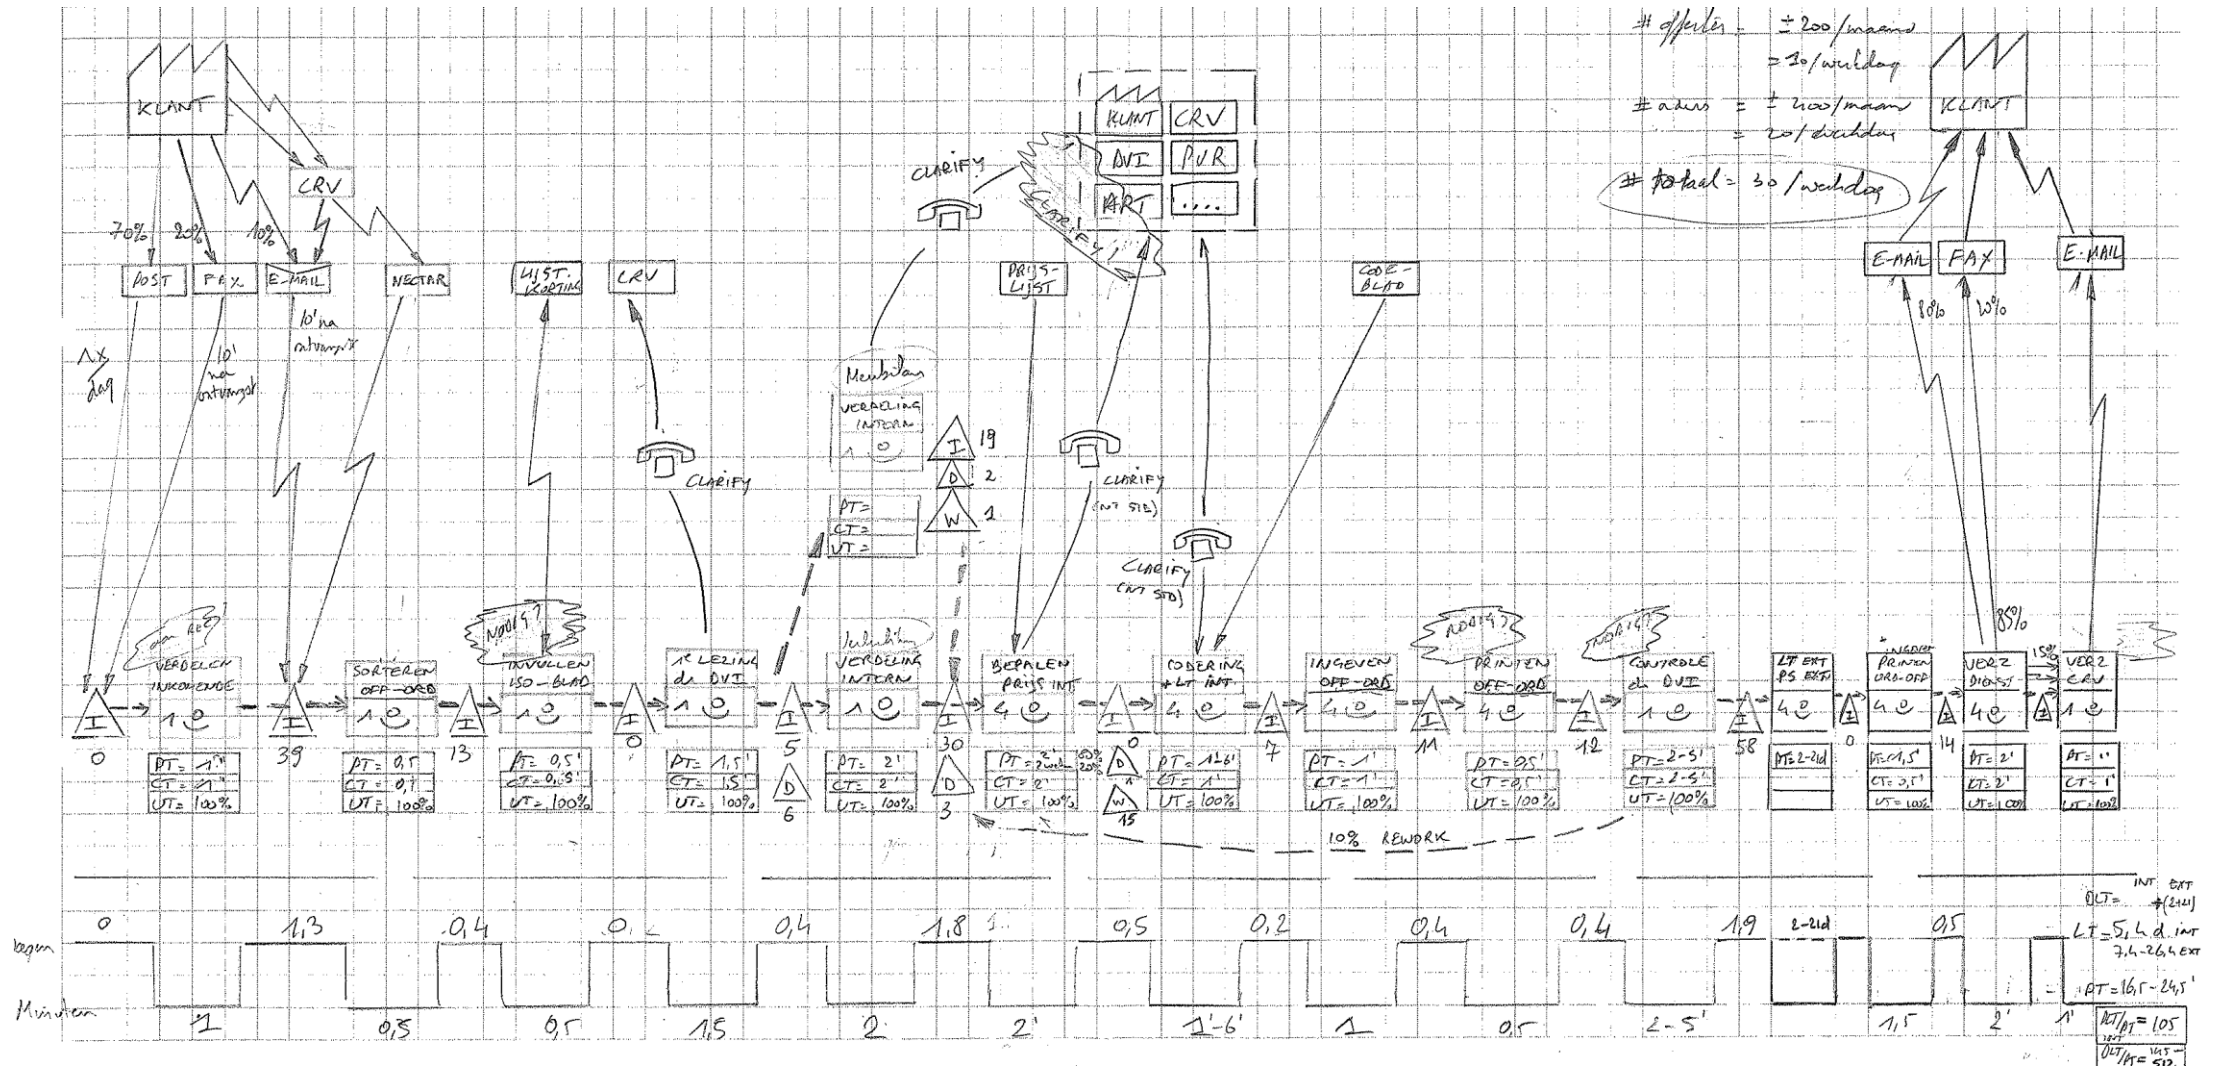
# offertes = ± 200/maand
= 10/werkdag
# orders = ± 400/maand
= 20/werkdag
# totaal = 30/werkdag

KLANT
CRV
70% 20% 10%
POST FAX E-MAIL NECTAR
1x dag
10' na ontvangst
10' na ontvangst

LIJST KORTING
CRV
CLARIFY
CLARIFY
Meubilair VERDELING INTERN 1 ☺
PT =
CT =
UT =
I 19
D 2
W 1
PRIJS-LIJST
KLANT CRV
DVI PUR
ART ....
CLARIFY
CLARIFY (INT STD)
CLARIFY (INT STD)
CODE-BLAD
KLANT
E-MAIL FAX E-MAIL
80% 20%

VERDELEN INKOMENDE 1 ☺
SORTEREN OFF-ORD 1 ☺
NODIG? INVULLEN ISO-BLAD 1 ☺
1e LEZING d. DVI 1 ☺
Meubilair VERDELING INTERN 1 ☺
BEPALEN PRIJS INT 4 ☺
CODERING + LT INT 4 ☺
INGEVEN OFF-ORD 4 ☺
NODIG? PRINTEN OFF-ORD 4 ☺
NODIG? CONTROLE d. DVI 1 ☺
LT EXT PS EXT 4 ☺
INGEVEN PRINTEN ORD-OFF 4 ☺
VERZ DIENST 4 ☺
85% 15%
VERZ CRV 1 ☺

I 0
I 39
I 13
I 0
I 5
D 6
I 30
D 3
I 0
D
W 15
I 7
I 11
I 12
I 58
I 0
I 14

PT = 1' CT = 1' UT = 100%
PT = 0,5 CT = 0,1 UT = 100%
PT = 0,5' CT = 0,5' UT = 100%
PT = 1,5' CT = 1,5' UT = 100%
PT = 2' CT = 2' UT = 100%
PT = 2' CT = 2' UT = 100%
PT = 1-6' CT = 1' UT = 100%
PT = 1' CT = 1' UT = 100%
PT = 0,5' CT = 0,5' UT = 100%
PT = 2-5' CT = 2-5' UT = 100%
PT = 2-21d
PT = 1,5' CT = 0,5' UT = 100%
PT = 2' CT = 2' UT = 100%
PT = 1' CT = 1' UT = 100%

10% REWORK

dagen 0 1,3 0,4 0,2 0,4 1,8 0,5 0,2 0,4 0,4 1,9 2-21d 0,5
Minuten 1 0,5 0,5 1,5 2 2' 1'-6' 1 0,5 2-5' 1,5 2' 1'

OLT = INT EXT
LT = 5,4 d. INT 7,4-26,4 EXT
PT = 16,5-24,5'
OLT/PT = 105
OLT/PT =